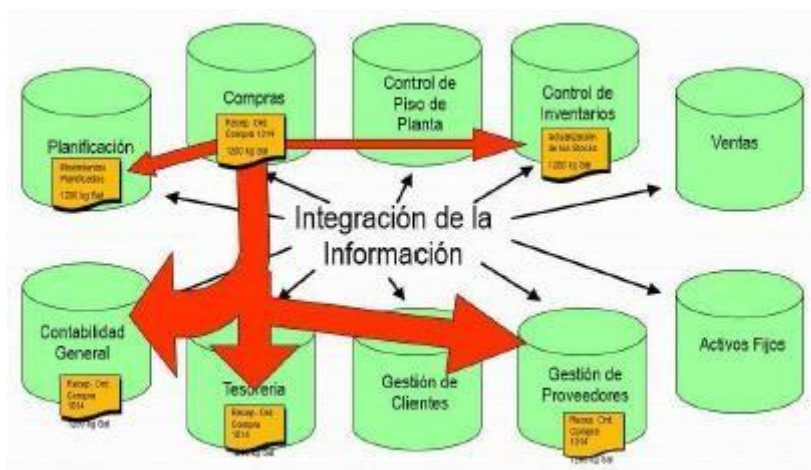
Compras

Recep. Ord. Compra 1314
1200 kg Sal

Control de Piso de Planta

Control de Inventarios

Actualización de los Stocks
1200 kg Sal

Planificación

Movimientos Planificados
1200 kg Sal

Ventas

Integración de la Información

Contabilidad General

Recep. Ord. Compra 1314
1200 kg Sal

Tesorería

Recep. Ord. Compra 1314
1200 kg Sal

Gestión de Clientes

Gestión de Proveedores

Recep. Ord. Compra 1314
1200 kg Sal

Activos Fijos